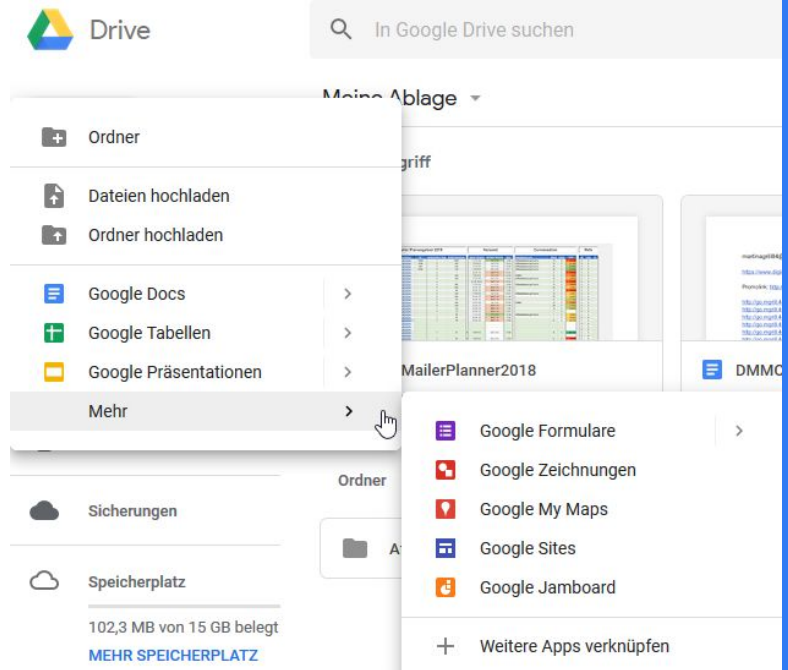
Drive

In Google Drive suchen

Meine Ablage

griff

Ordner

Dateien hochladen

Ordner hochladen

Google Docs

Google Tabellen

Google Präsentationen

Mehr

MailerPlanner2018

DMMO

Google Formulare

Google Zeichnungen

Google My Maps

Google Sites

Google Jamboard

Weitere Apps verknüpfen

Ordner

Sicherungen

Speicherplatz

102,3 MB von 15 GB belegt

MEHR SPEICHERPLATZ